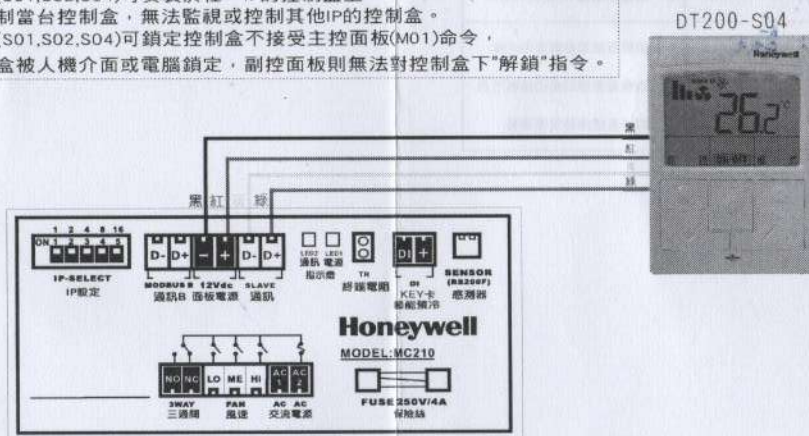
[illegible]
制當台控制盒，無法監視或控制其他IP的控制盒。
(S01,S02,S04)可鎖定控制盒不接受主控面板(M01)命令，
盒被人機介面或電腦鎖定，副控面板則無法對控制盒下"解鎖"指令。

DT200-S04
Honeywell
26.2°C

黑
紅
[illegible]
綠

黑 紅 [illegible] 綠

1 2 4 8 16
ON 1 2 3 4 5
IP-SELECT
IP設定

D- D+
MODBUS B
通訊B

— +
12Vdc
面板電源

D- D+
SLAVE
通訊

LED2 LED1
通訊 電源
指示燈

TR
終端電阻

DI
KEY卡
節能開關

SENSOR
(RS200F)
感測器

Honeywell
MODEL:MC210

NO NC
3WAY
三通閥

LO ME HI
FAN
風速

AC 1 AC 2
AC AC
交流電源

FUSE 250V/4A
保險絲